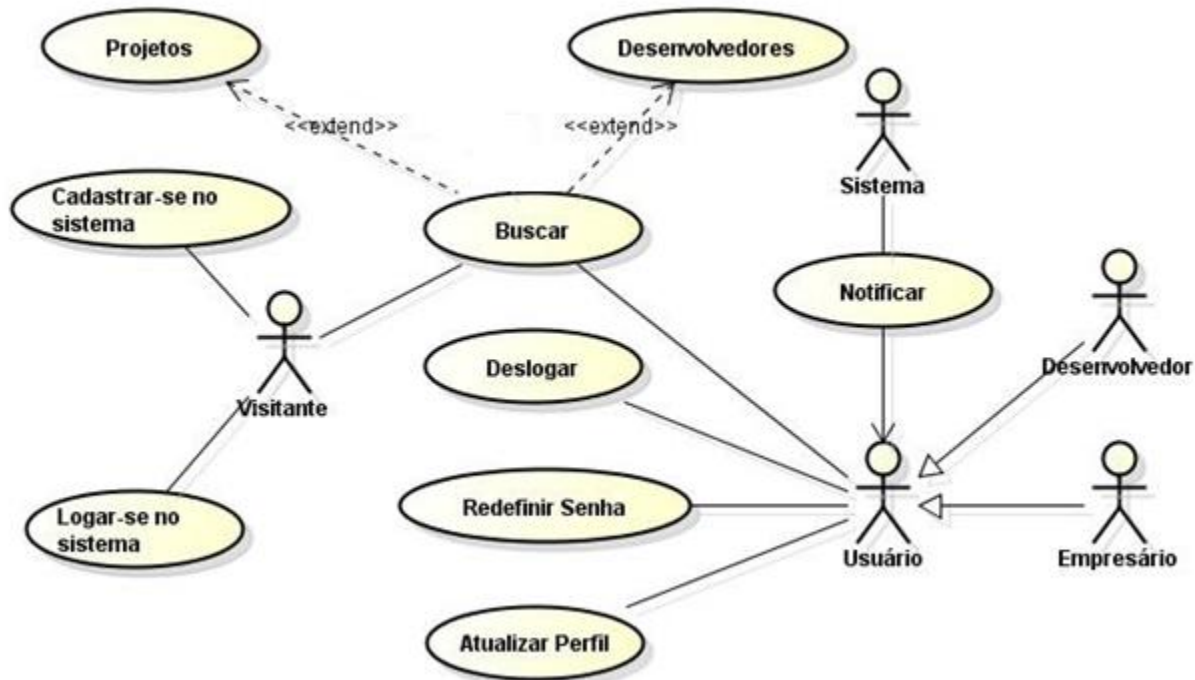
Projetos

Desenvolvedores

<<extend>>

<<extend>>

Sistema

Cadastrar-se no sistema

Buscar

Notificar

Desenvolvedor

Visitante

Deslogar

Redefinir Senha

Logar-se no sistema

Usuário

Empresário

Atualizar Perfil